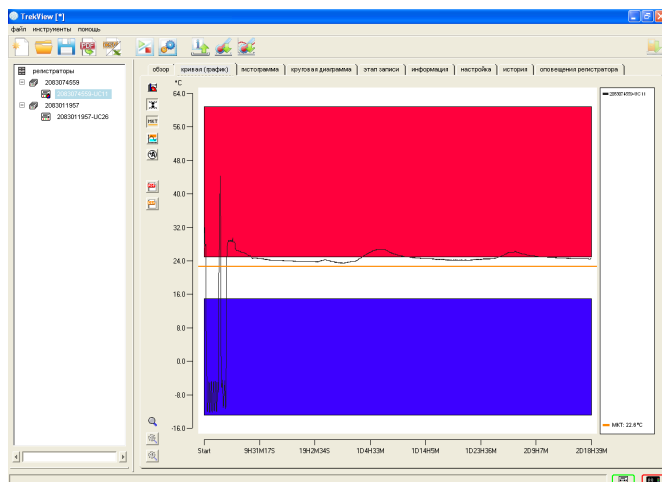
TrekView [*]

файл инструменты помощь

регистраторы
2083074559
2083074559-UC11
2083011957
2083011957-UC26

обзор | кривая (график) | гистограмма | круговая диаграмма | этап записи | информация | настройка | история | оповещения регистратора

°C
64.0
56.0
48.0
40.0
32.0
24.0
16.0
8.0
0.0
-8.0
-16.0

Start 9H31M17S 19H2M34S 1D4H33M 1D14H5M 1D23H36M 2D9H7M 2D18H39M

2083074559-UC11

MKT: 22.8°C